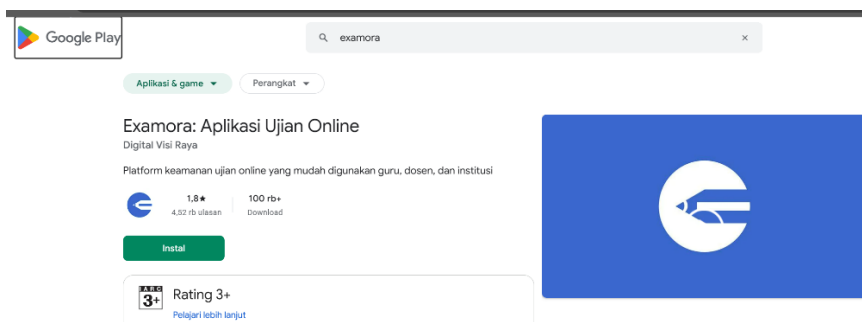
Google Play

examora

×

Aplikasi & game

Perangkat

Examora: Aplikasi Ujian Online

Digital Visi Raya

Platform keamanan ujian online yang mudah digunakan guru, dosen, dan institusi

1,8★
4,52 rb ulasan

100 rb+
Download

Instal

IARC 3+

Rating 3+

Pelajari lebih lanjut